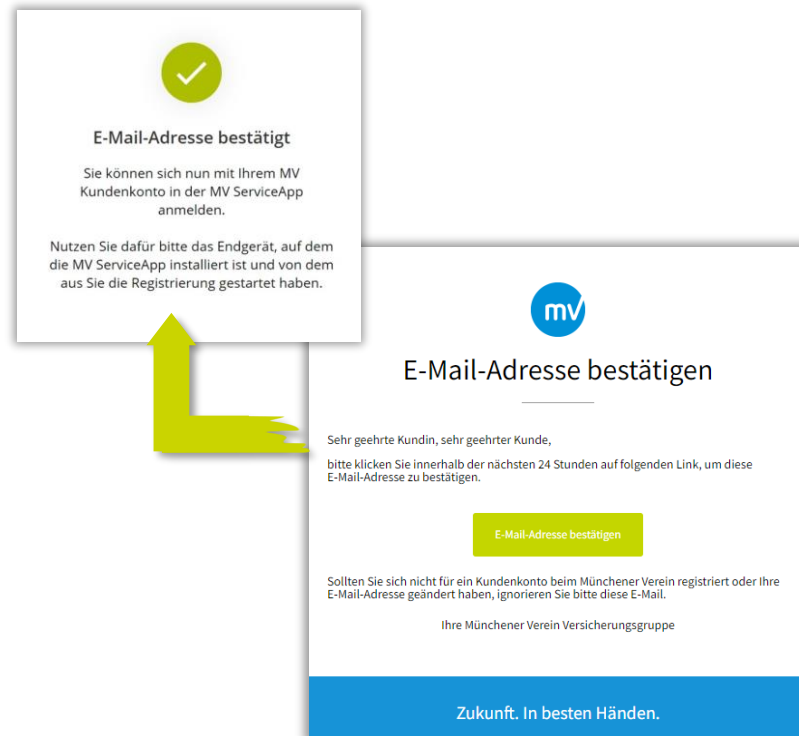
E-Mail-Adresse bestätigt

Sie können sich nun mit Ihrem MV Kundenkonto in der MV ServiceApp anmelden.

Nutzen Sie dafür bitte das Endgerät, auf dem die MV ServiceApp installiert ist und von dem aus Sie die Registrierung gestartet haben.

mv

E-Mail-Adresse bestätigen

Sehr geehrte Kundin, sehr geehrter Kunde,

bitte klicken Sie innerhalb der nächsten 24 Stunden auf folgenden Link, um diese E-Mail-Adresse zu bestätigen.

E-Mail-Adresse bestätigen

Sollten Sie sich nicht für ein Kundenkonto beim Münchener Verein registriert oder Ihre E-Mail-Adresse geändert haben, ignorieren Sie bitte diese E-Mail.

Ihre Münchener Verein Versicherungsgruppe

Zukunft. In besten Händen.